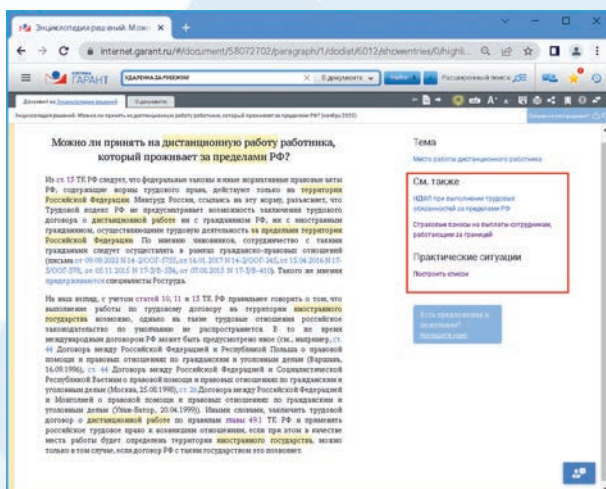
Энциклопедия решений. Може ×
+
internet.garant.ru/#/document/58072702/paragraph/1/doclist/6012/showentries/0/highli...
ГАРАНТ
удаленка за рубежом
В документе
Найти
Расширенный поиск
Документ из Энциклопедии решений
Энциклопедия решений. Можно ли принять на дистанционную работу работника, который проживает за пределами РФ? (ноябрь 2023)

Можно ли принять на дистанционную работу работника, который проживает за пределами РФ?

Из ст. 13 ТК РФ следует, что федеральные законы и иные нормативные правовые акты РФ, содержащие нормы трудового права, действуют только на территории Российской Федерации. Минтруд России, ссылаясь на эту норму, разъясняет, что Трудовой кодекс РФ не предусматривает возможность заключения трудового договора о дистанционной работе между работодателем РФ и с иностранным гражданином, осуществляющим трудовую деятельность за пределами территории Российской Федерации. По мнению чиновников, сотрудничество с такими гражданами следует осуществлять в рамках гражданско-правовых отношений (письма от 09.09.2022 N 14-2/ООГ-5755, от 16.01.2017 N 14-2/ООГ-245, от 15.04.2016 N 17-3/ООГ-570, от 05.11.2015 N 17-3/В-554, от 07.08.2015 N 17-3/В-410). Такого же мнения придерживаются специалисты Роструда.

На наш взгляд, с учетом статей 10, 11 и 13 ТК РФ правильнее говорить о том, что выполнение работы по трудовому договору на территории иностранного государства возможно, однако на такие трудовые отношения российское законодательство по умолчанию не распространяется. В то же время международным договором РФ может быть предусмотрено иное (см., например, ст. 44 Договора между Российской Федерацией и Республикой Польша о правовой помощи и правовых отношениях по гражданским и уголовным делам (Варшава, 16.09.1996), ст. 44 Договора между Российской Федерацией и Социалистической Республикой Вьетнам о правовой помощи и правовых отношениях по гражданским и уголовным делам (Москва, 25.08.1998), ст. 26 Договора между Российской Федерацией и Монголией о правовой помощи и правовых отношениях по гражданским и уголовным делам (Улан-Батор, 20.04.1999)). Иными словами, заключать трудовой договор о дистанционной работе по правилам главы 49.1 ТК РФ и применять российское трудовое право к возникшим отношениям, если при этом в качестве места работы будет определена территория иностранного государства, можно только в том случае, если договор РФ с таким государством это позволяет.

Тема
Место работы дистанционного работника

См. также
НДФЛ при выполнении трудовых обязанностей за пределами РФ
Страховые взносы на выплаты сотрудникам, работающим за границей

Практические ситуации
Построить список

Есть предложения и пожелания?
Напишите нам